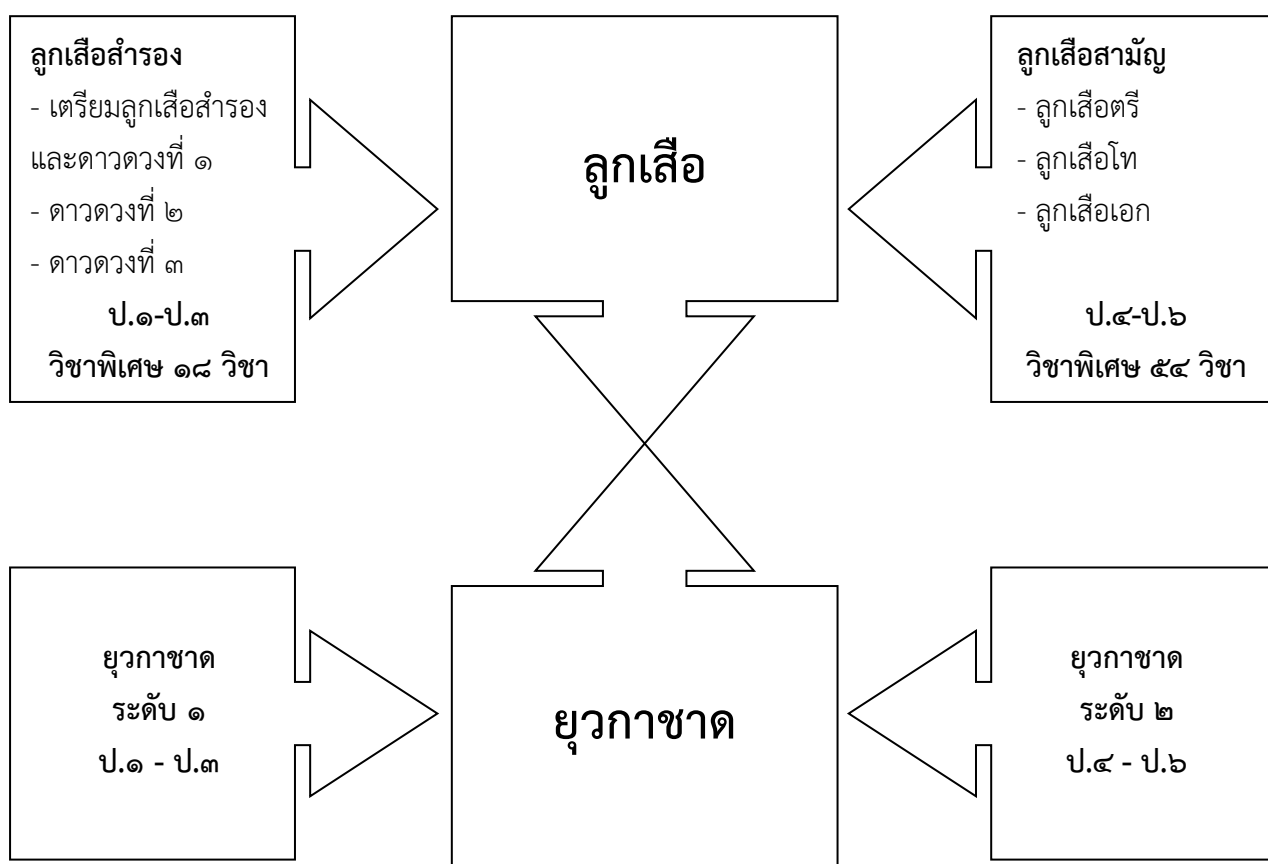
ลูกเสือสำรอง
- เตรียมลูกเสือสำรอง และดาวดวงที่ ๑
- ดาวดวงที่ ๒
- ดาวดวงที่ ๓
ป.๑-ป.๓
วิชาพิเศษ ๑๘ วิชา

ลูกเสือ

ลูกเสือสามัญ
- ลูกเสือตรี
- ลูกเสือโท
- ลูกเสือเอก
ป.๔-ป.๖
วิชาพิเศษ ๕๔ วิชา

ยุวกาชาด
ระดับ ๑
ป.๑ - ป.๓

ยุวกาชาด

ยุวกาชาด
ระดับ ๒
ป.๔ - ป.๖